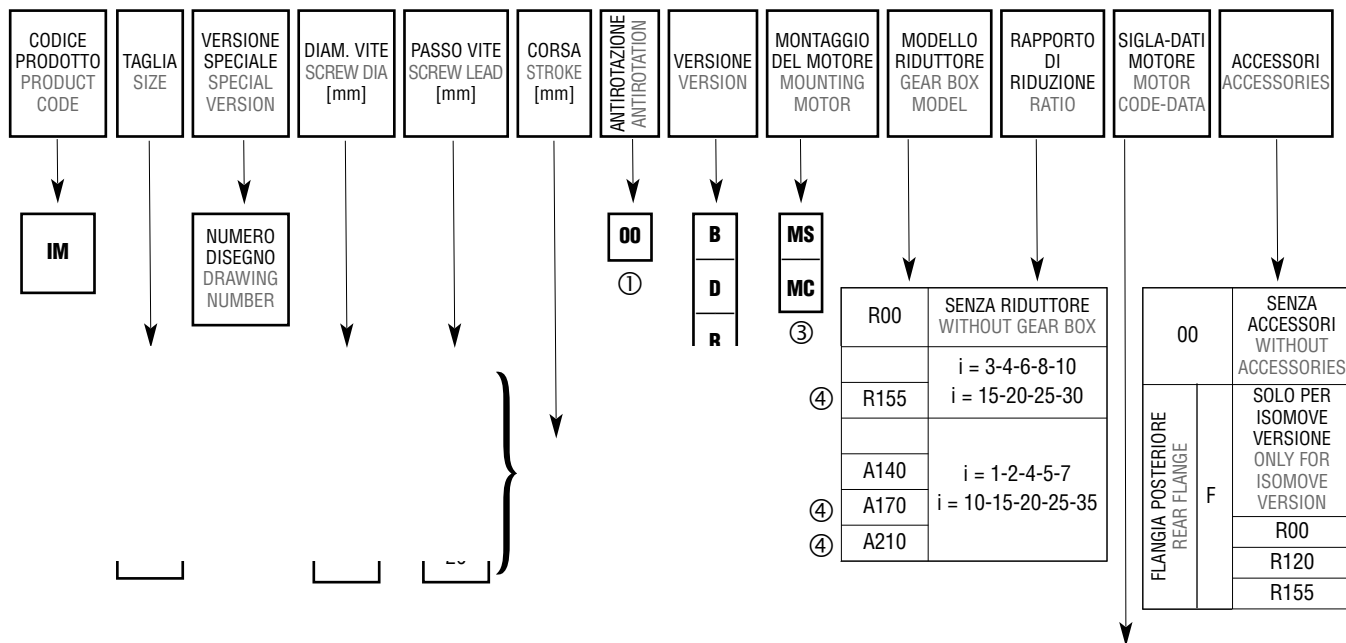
CODICE PRODOTTO PRODUCT CODE

TAGLIA SIZE

VERSIONE SPECIALE SPECIAL VERSION

DIAM. VITE SCREW DIA [mm]

PASSO VITE SCREW LEAD [mm]

CORSA STROKE [mm]

ANTIROTAZIONE ANTIROTATION

VERSIONE VERSION

MONTAGGIO DEL MOTORE MOUNTING MOTOR

MODELLO RIDUTTORE GEAR BOX MODEL

RAPPORTO DI RIDUZIONE RATIO

SIGLA-DATI MOTORE MOTOR CODE-DATA

ACCESSORI ACCESSORIES

IM

NUMERO DISEGNO DRAWING NUMBER

00
①

B
D
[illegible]

MS
MC
③

| | R00 | SENZA RIDUTTORE WITHOUT GEAR BOX |
|---|---|---|
| | | i = 3-4-6-8-10 i = 15-20-25-30 |
| ④ | R155 | |
| | | i = 1-2-4-5-7 i = 10-15-20-25-35 |
| | A140 | |
| ④ | A170 | |
| ④ | A210 | |

| 00 | | SENZA ACCESSORI WITHOUT ACCESSORIES |
|---|---|---|
| FLANGIA POSTERIORE REAR FLANGE | F | SOLO PER ISOMOVE VERSIONE ONLY FOR ISOMOVE VERSION |
| | | R00 |
| | | R120 |
| | | R155 |

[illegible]